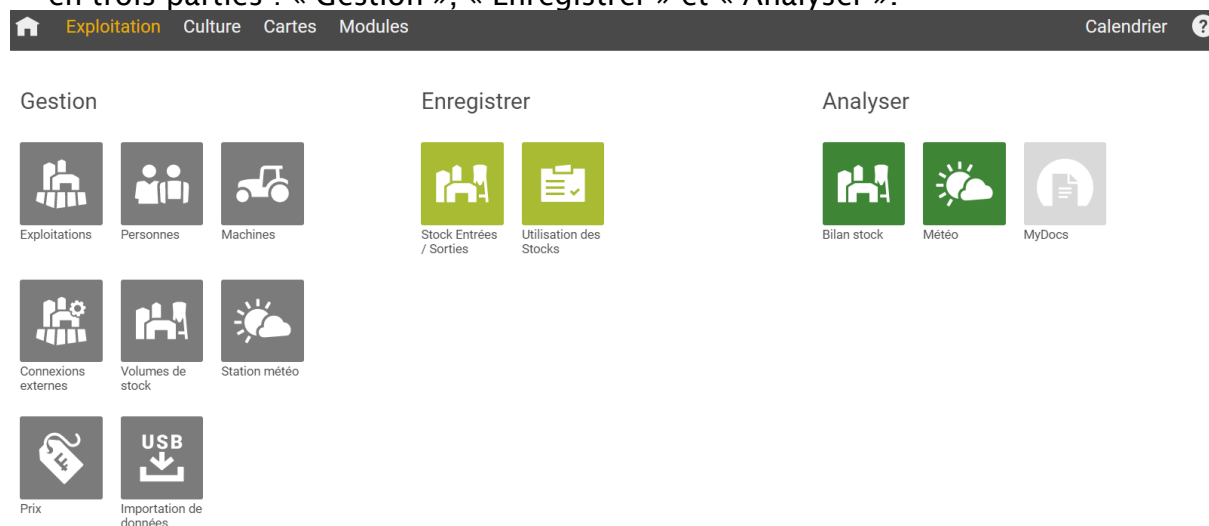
en trois parties : « Gestion », « Enregistrer » et « Analyser ».

Exploitation Culture Cartes Modules

Calendrier ?

Gestion

Exploitations

Personnes

Machines

Connexions externes

Volumes de stock

Station météo

Prix

USB

Importation de données

Enregistrer

Stock Entrées / Sorties

Utilisation des Stocks

Analyser

Bilan stock

Météo

MyDocs